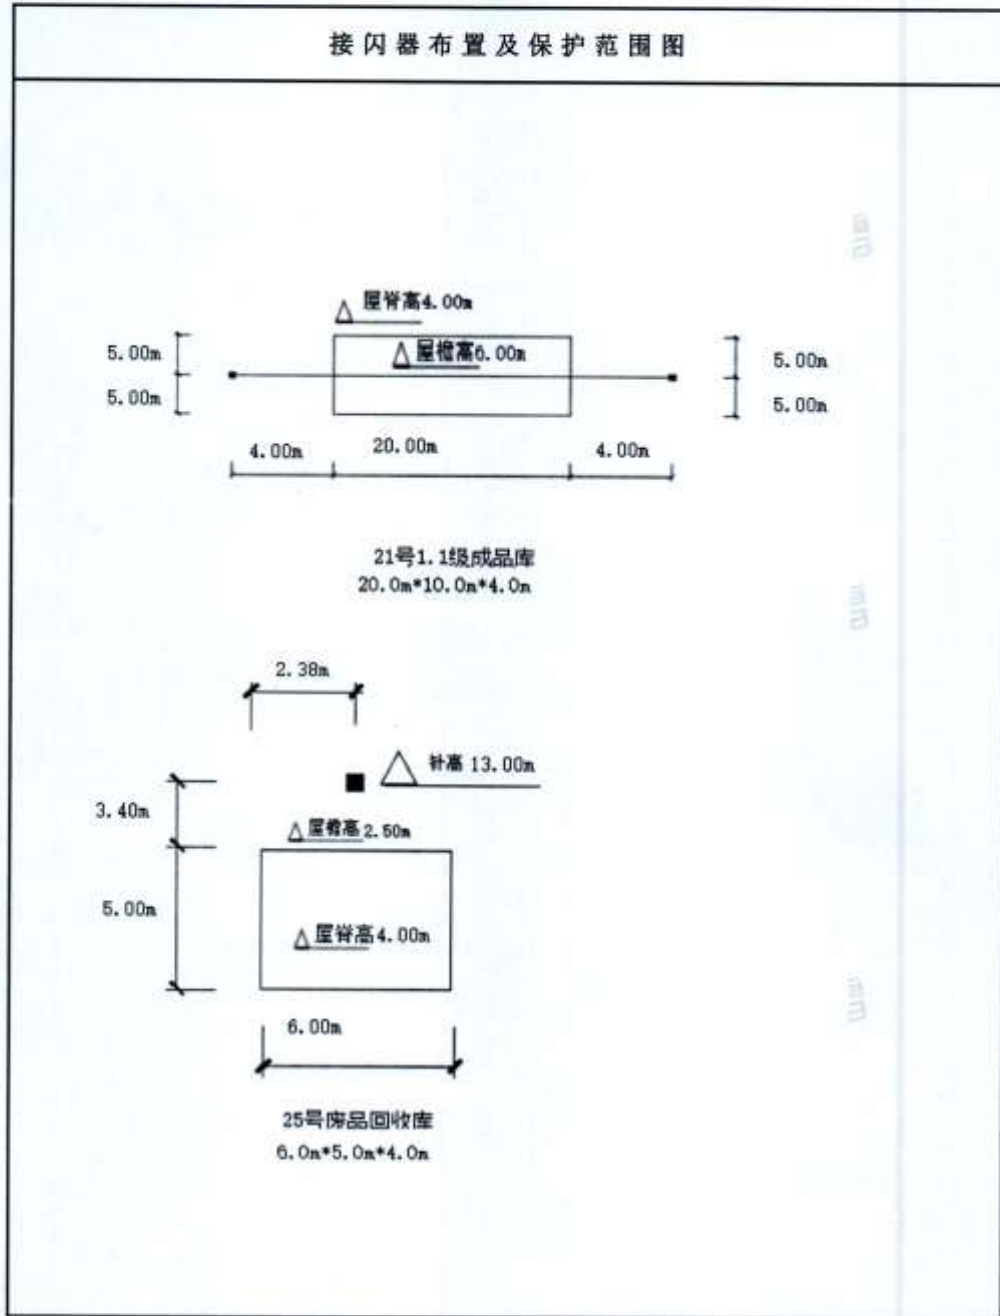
接闪器布置及保护范围图

屋脊高4.00m

5.00m

屋檐高6.00m

5.00m

5.00m

5.00m

4.00m

20.00m

4.00m

21号1.1级成品库
20.0m*10.0m*4.0m

2.38m

针高 13.00m

3.40m

屋檐高2.50m

5.00m

屋脊高4.00m

6.00m

25号废品回收库
6.0m*5.0m*4.0m